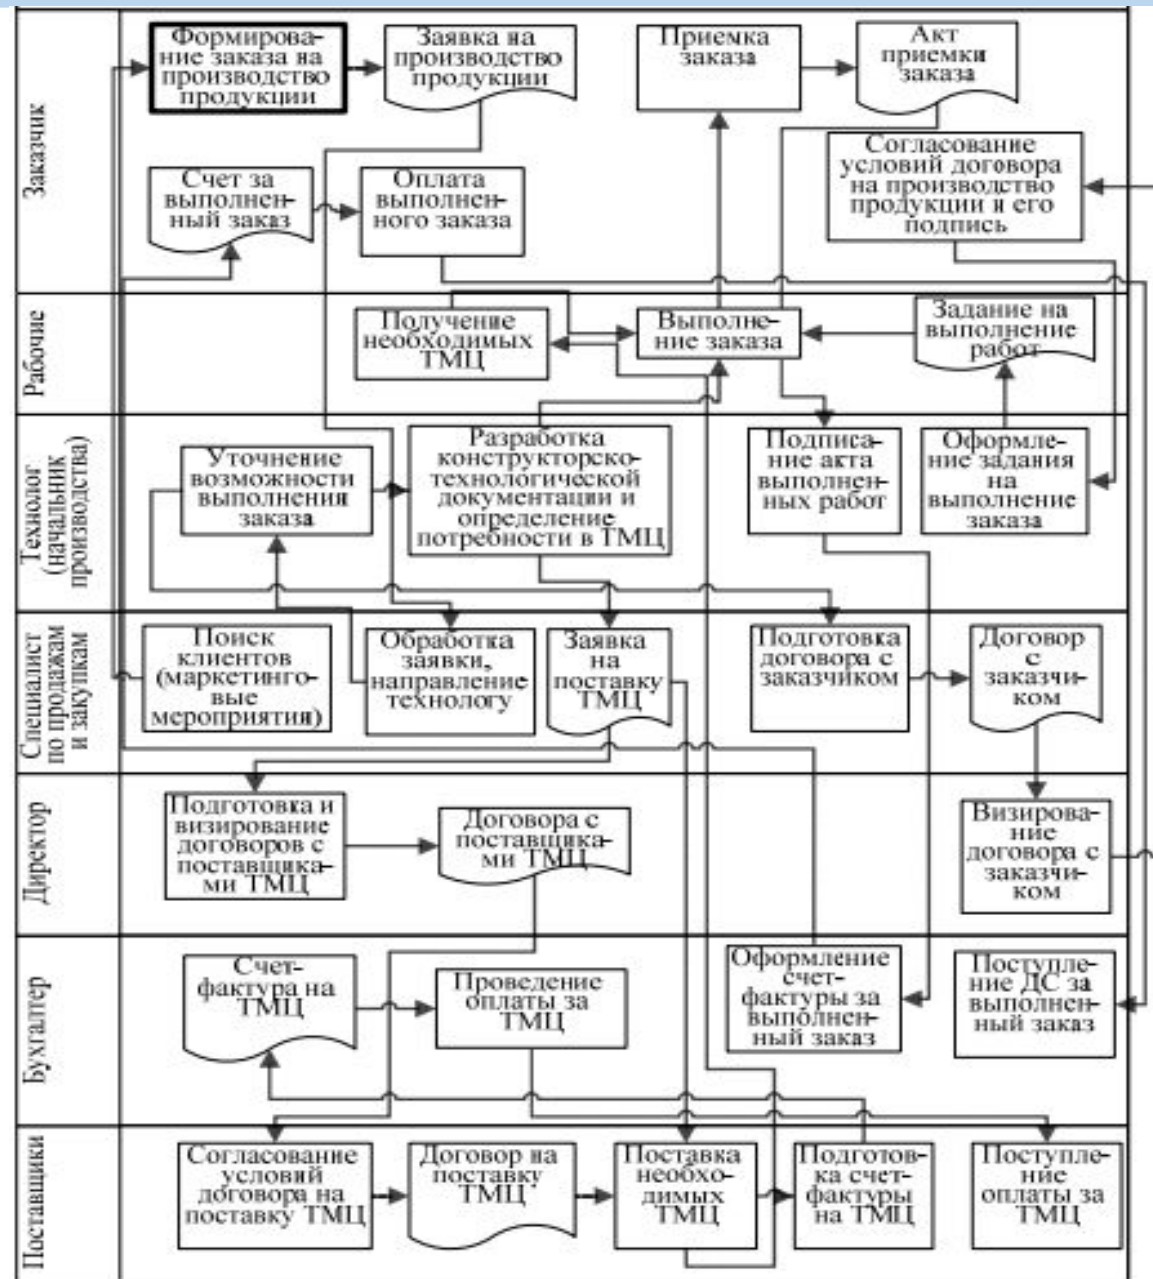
Заказчик

Формирование заказа на производство продукции

Заявка на производство продукции

Приемка заказа

Акт приемки заказа

Согласование условий договора на производство продукции и его подпись

Счет за выполненный заказ

Оплата выполненного заказа

Рабочие

Получение необходимых ТМЦ

Выполнение заказа

Задание на выполнение работ

Технолог (начальник производства)

Уточнение возможности выполнения заказа

Разработка конструкторско-технологической документации и определение потребности в ТМЦ

Подписание акта выполненных работ

Оформление задания на выполнение заказа

Специалист по продажам и закупкам

Поиск клиентов (маркетинговые мероприятия)

Обработка заявки, направление технологу

Заявка на поставку ТМЦ

Подготовка договора с заказчиком

Договор с заказчиком

Директор

Подготовка и визирование договоров с поставщиками ТМЦ

Договора с поставщиками ТМЦ

Визирование договора с заказчиком

Бухгалтер

Счет-фактура на ТМЦ

Проведение оплаты за ТМЦ

Оформление счет-фактуры за выполненный заказ

Поступление ДС за выполненный заказ

Поставщики

Согласование условий договора на поставку ТМЦ

Договор на поставку ТМЦ

Поставка необходимых ТМЦ

Подготовка счет-фактуры на ТМЦ

Поступление оплаты за ТМЦ